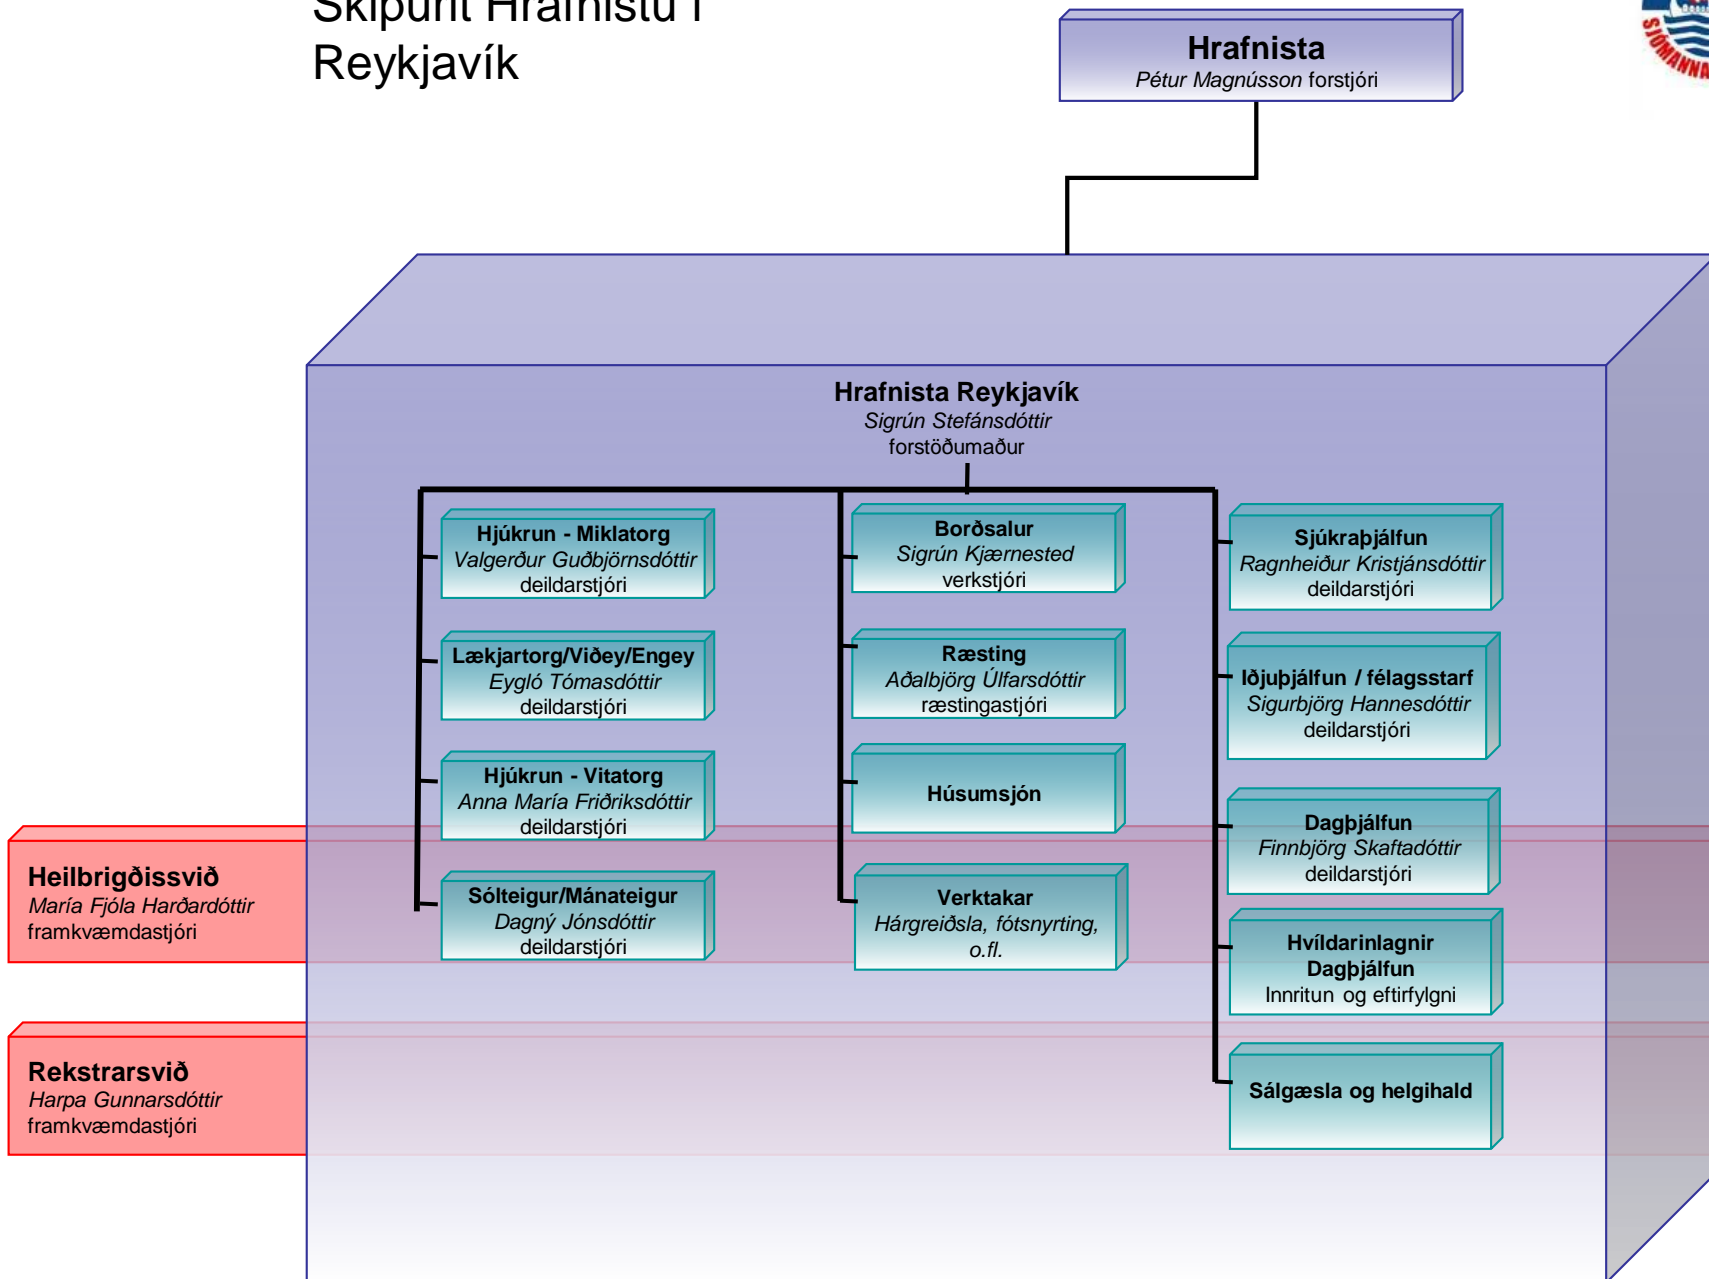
Skipurit Hrafnistu í Reykjavík

Hrafnista
Pétur Magnússon forstjóri

Hrafnista Reykjavík
Sigrún Stefánsdóttir
forstöðumaður

Hjúkrun - Miklatorg
Valgerður Guðbjörnsdóttir
deildarstjóri

Lækjartorg/Viðey/Engey
Eygló Tómasdóttir
deildarstjóri

Hjúkrun - Vitatorg
Anna María Friðriksdóttir
deildarstjóri

Sólteigur/Mánateigur
Dagný Jónsdóttir
deildarstjóri

Borðsalur
Sigrún Kjærnested
verkstjóri

Ræsting
Aðalbjörg Úlfarsdóttir
ræstingastjóri

Húsumsjón

Verktakar
Hárgreiðsla, fótsnyrting, o.fl.

Sjúkraþjálfun
Ragnheiður Kristjánsdóttir
deildarstjóri

Iðjuþjálfun / félagsstarf
Sigurbjörg Hannesdóttir
deildarstjóri

Dagþjálfun
Finnbjörg Skaftadóttir
deildarstjóri

Hvíldarinlagnir
Dagþjálfun
Innritun og eftirfylgni

Sálgæsla og helgihald

Heilbrigðissvið
María Fjóla Harðardóttir
framkvæmdastjóri

Rekstrarsvið
Harpa Gunnarsdóttir
framkvæmdastjóri